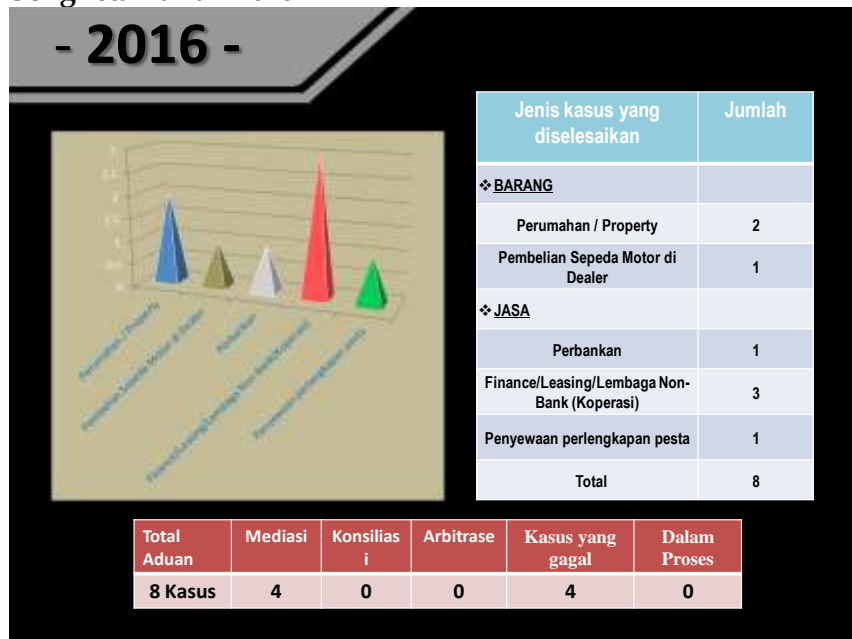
- 2016 -

| Jenis kasus yang diselesaikan | Jumlah |
|---|---|
| ❖ BARANG | |
| Perumahan / Property | 2 |
| Pembelian Sepeda Motor di Dealer | 1 |
| ❖ JASA | |
| Perbankan | 1 |
| Finance/Leasing/Lembaga Non-Bank (Koperasi) | 3 |
| Penyewaan perlengkapan pesta | 1 |
| Total | 8 |

| Total Aduan | Mediasi | Konsiliasi | Arbitrase | Kasus yang gagal | Dalam Proses |
|---|---|---|---|---|---|
| 8 Kasus | 4 | 0 | 0 | 4 | 0 |